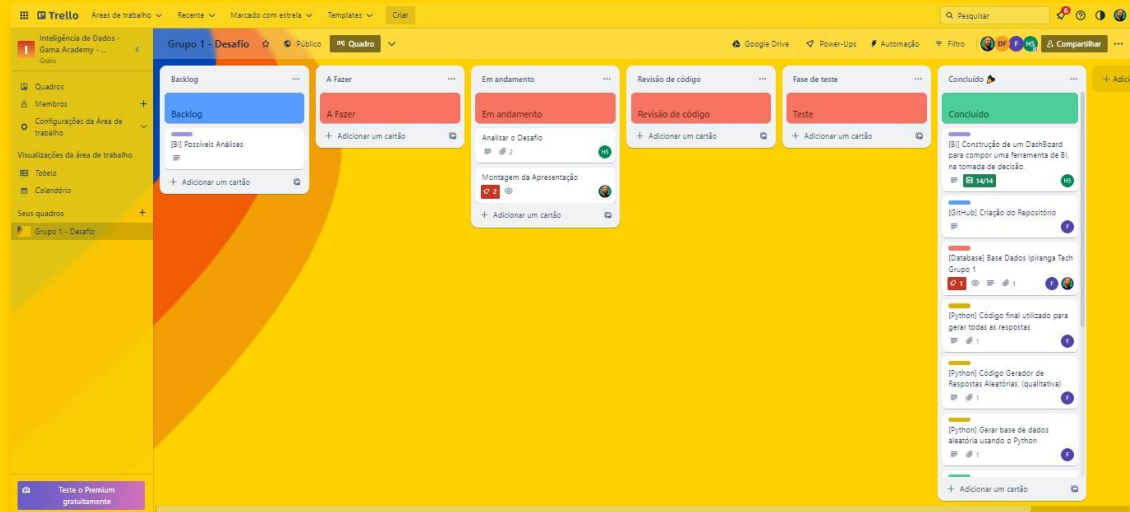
Trello Áreas de trabalho Recente Marcado com estrela Templates Criar

Q Pesquisar

Inteligência de Dados - Gama Academy - ...
Grátis

Quadros
Membros +
Configurações da Área de trabalho

Visualizações da área de trabalho
Tabela
Calendário

Seus quadros +
Grupo 1 - Desafio

Teste o Premium gratuitamente

Grupo 1 - Desafio Público Quadro

Google Drive Power-Ups Automação Filtro DF F HS Compartilhar

Backlog
Backlog
[BI] Possíveis Análises
+ Adicionar um cartão

A Fazer
A Fazer
+ Adicionar um cartão

Em andamento
Em andamento
Analisar o Desafio
2 HS
Montagem da Apresentação
2
+ Adicionar um cartão

Revisão de código
Revisão de código
+ Adicionar um cartão

Fase de teste
Teste
+ Adicionar um cartão

Concluído
Concluído
[BI] Construção de um DashBoard para compor uma ferramenta de BI, na tomada de decisão.
14/14 HS
[GitHub] Criação do Repositório
F
[Database] Base Dados Ipiranga Tech Grupo 1
1 1 F
[Python] Código final utilizado para gerar todas as respostas
1 F
[Python] Código Gerador de Respostas Aleatórias. (qualitativa)
1 F
[Python] Gerar base de dados aleatória usando o Python
1 F
+ Adicionar um cartão

+ Adici